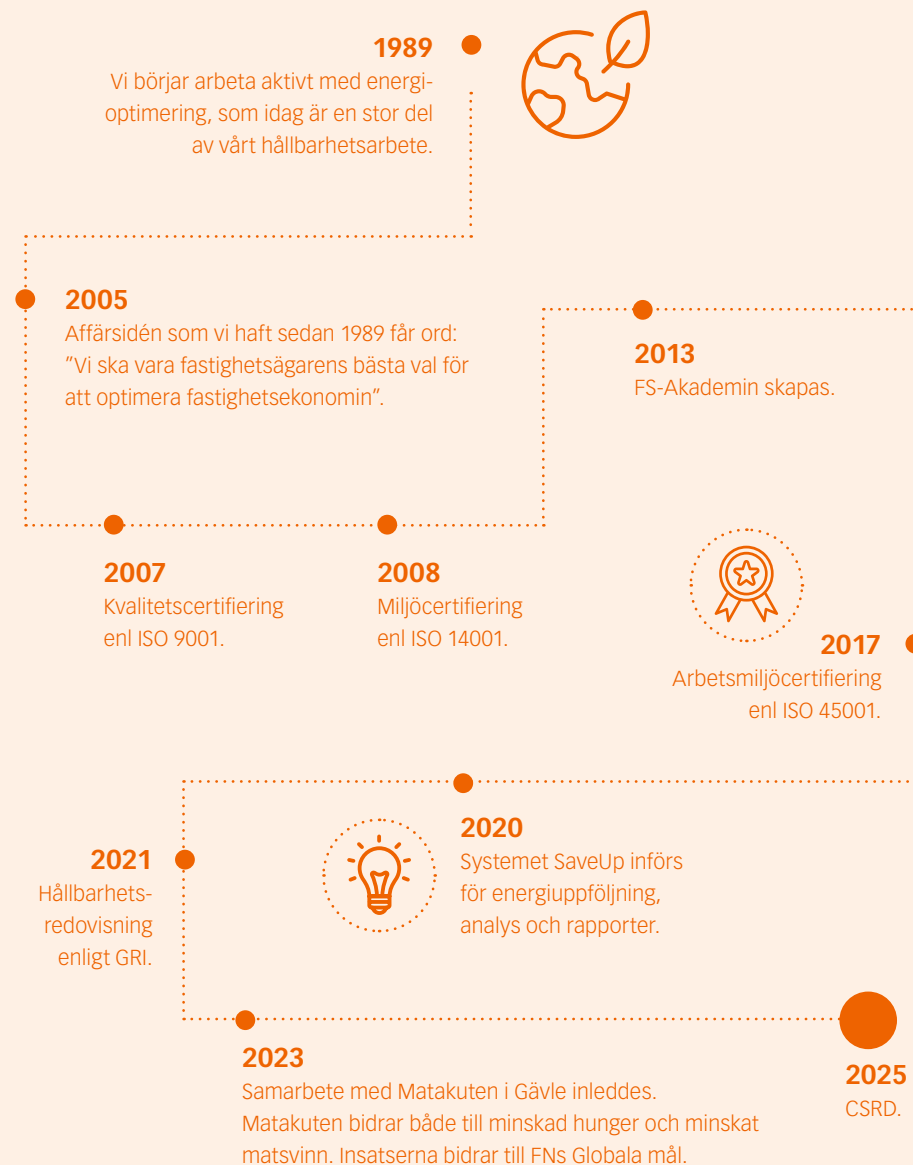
1989
Vi börjar arbeta aktivt med energioptimering, som idag är en stor del av vårt hållbarhetsarbete.

2005
Affärsidén som vi haft sedan 1989 får ord: "Vi ska vara fastighetsägarens bästa val för att optimera fastighetsekonomin".

2013
FS-Akademin skapas.

2007
Kvalitetscertifiering enl ISO 9001.

2008
Miljöcertifiering enl ISO 14001.

2017
Arbetsmiljöcertifiering enl ISO 45001.

2021
Hållbarhetsredovisning enligt GRI.

2020
Systemet SaveUp införs för energiuppföljning, analys och rapporter.

2023
Samarbete med Matakuten i Gävle inleddes. Matakuten bidrar både till minskad hunger och minskat matsvinn. Insatserna bidrar till FNs Globala mål.

2025
CSRD.